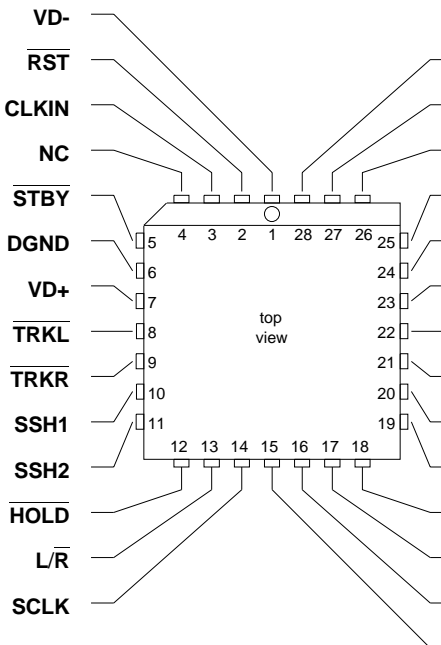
VD-
$\overline{RST}$
CLKIN
NC
$\overline{STBY}$
DGND
VD+
$\overline{TRKL}$
$\overline{TRKR}$
SSH1
SSH2
$\overline{HOLD}$
L/$\overline{R}$
SCLK

4 3 2 1 28 27 26
5
6
7
8
9
10
11
25
24
23
22
21
20
19
top view
12 13 14 15 16 17 18